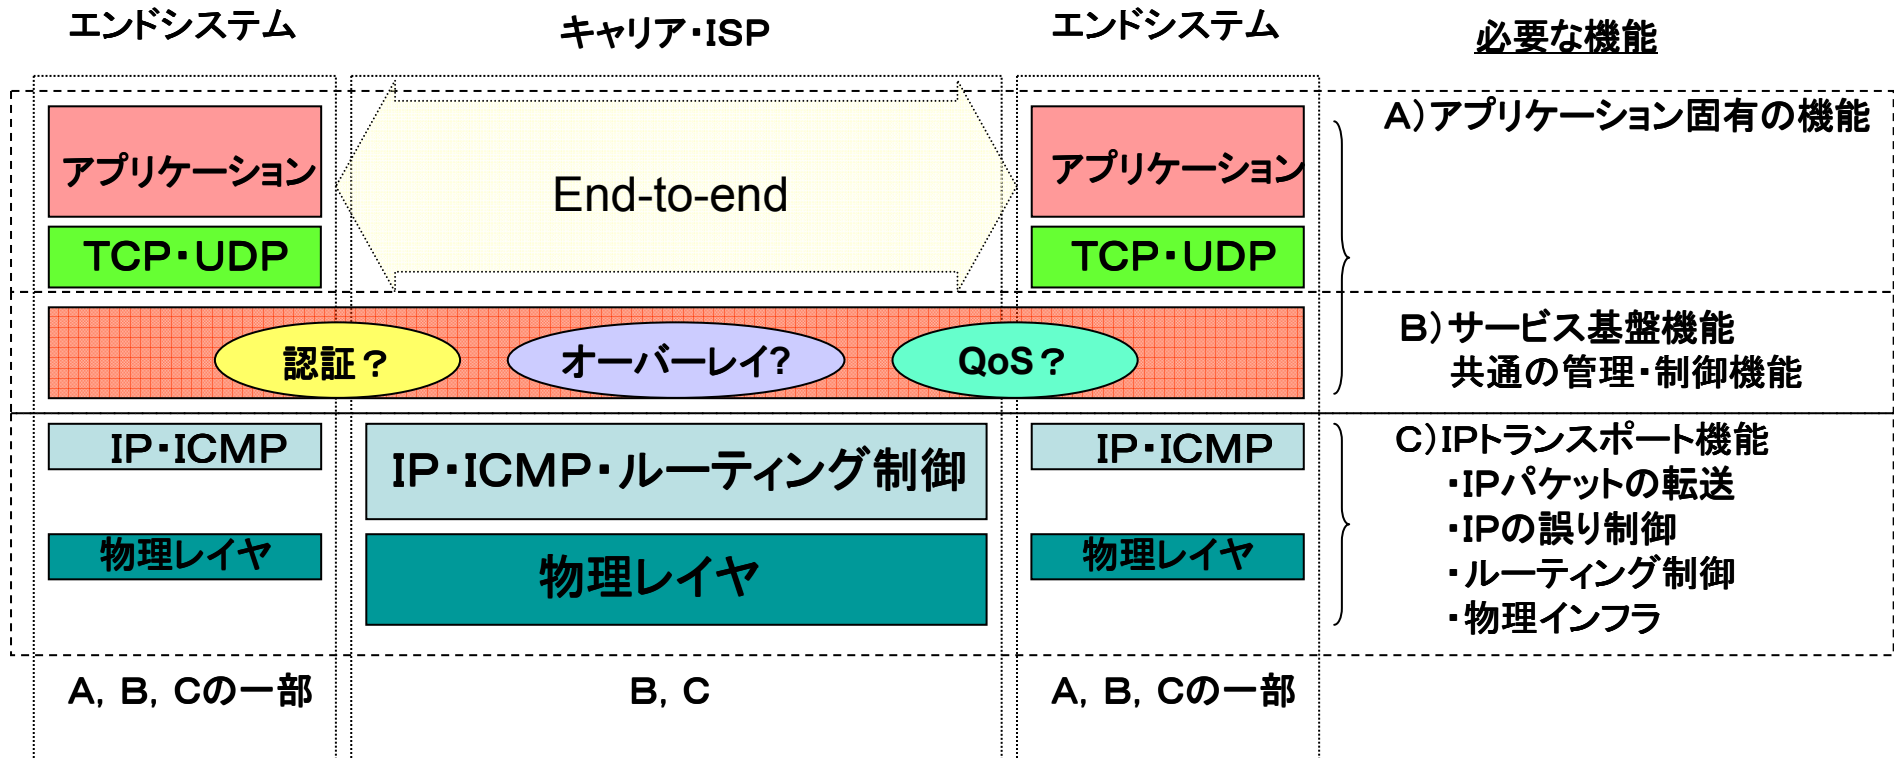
エンドシステム

キャリア・ISP

エンドシステム

必要な機能

アプリケーション

TCP・UDP

End-to-end

アプリケーション

TCP・UDP

A)アプリケーション固有の機能

認証？

オーバーレイ?

QoS？

B)サービス基盤機能
共通の管理・制御機能

IP・ICMP

IP・ICMP・ルーティング制御

IP・ICMP

物理レイヤ

物理レイヤ

物理レイヤ

C)IPトランスポート機能
・IPパケットの転送
・IPの誤り制御
・ルーティング制御
・物理インフラ

A, B, Cの一部

B, C

A, B, Cの一部